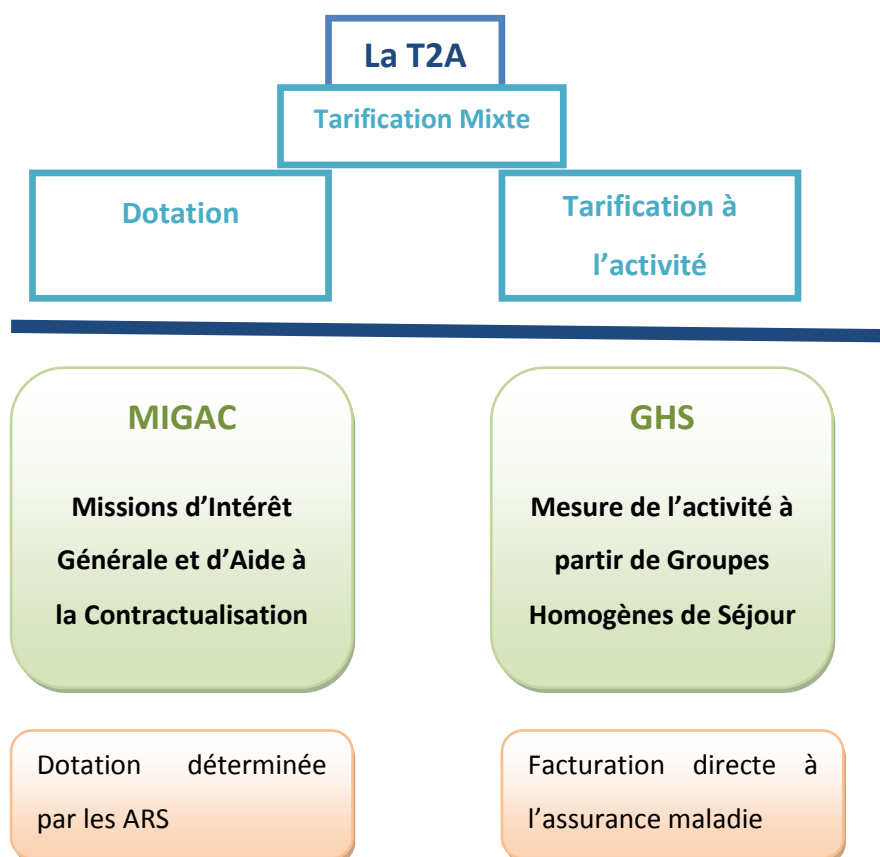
La T2A

Tarification Mixte

Dotation

Tarification à l’activité

MIGAC

Missions d’Intérêt Générale et d’Aide à la Contractualisation

GHS

Mesure de l’activité à partir de Groupes Homogènes de Séjour

Dotation déterminée par les ARS

Facturation directe à l’assurance maladie